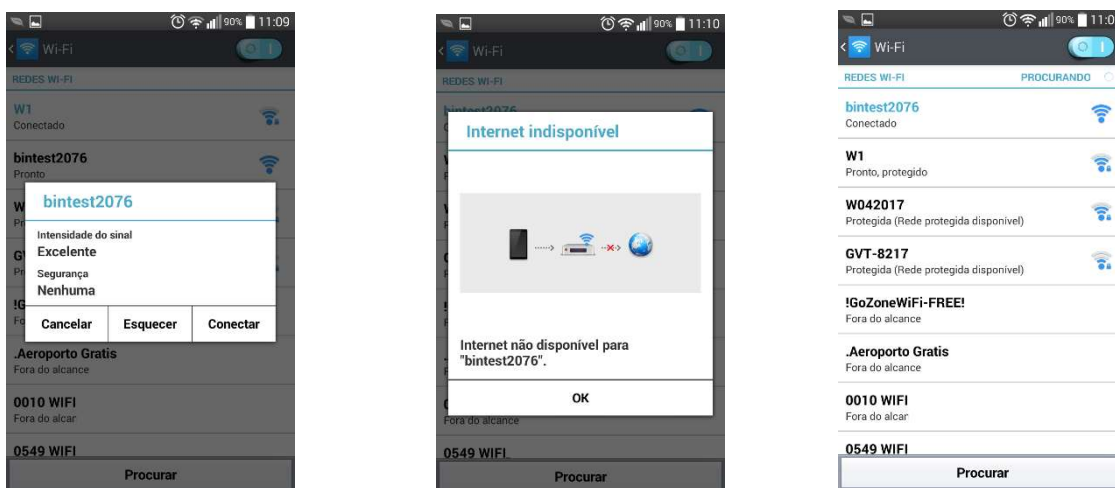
90% 11:09

Wi-Fi

REDES WI-FI

W1
Conectado

bintest2076
Pronto

bintest2076

Intensidade do sinal
Excelente

Segurança
Nenhuma

Cancelar | Esquecer | Conectar

.Aeroporto Gratis
Fora do alcance

0010 WIFI
Fora do alcar

0549 WIFI

Procurar

90% 11:10

Wi-Fi

REDES WI-FI

Internet indisponível

Internet não disponível para "bintest2076".

OK

Fora do alcance

0549 WIFI

Procurar

90% 11:0

Wi-Fi

REDES WI-FI PROCURANDO

bintest2076
Conectado

W1
Pronto, protegido

W042017
Protegida (Rede protegida disponível)

GVT-8217
Protegida (Rede protegida disponível)

!GoZoneWiFi-FREE!
Fora do alcance

.Aeroporto Gratis
Fora do alcance

0010 WIFI
Fora do alcar

0549 WIFI

Procurar